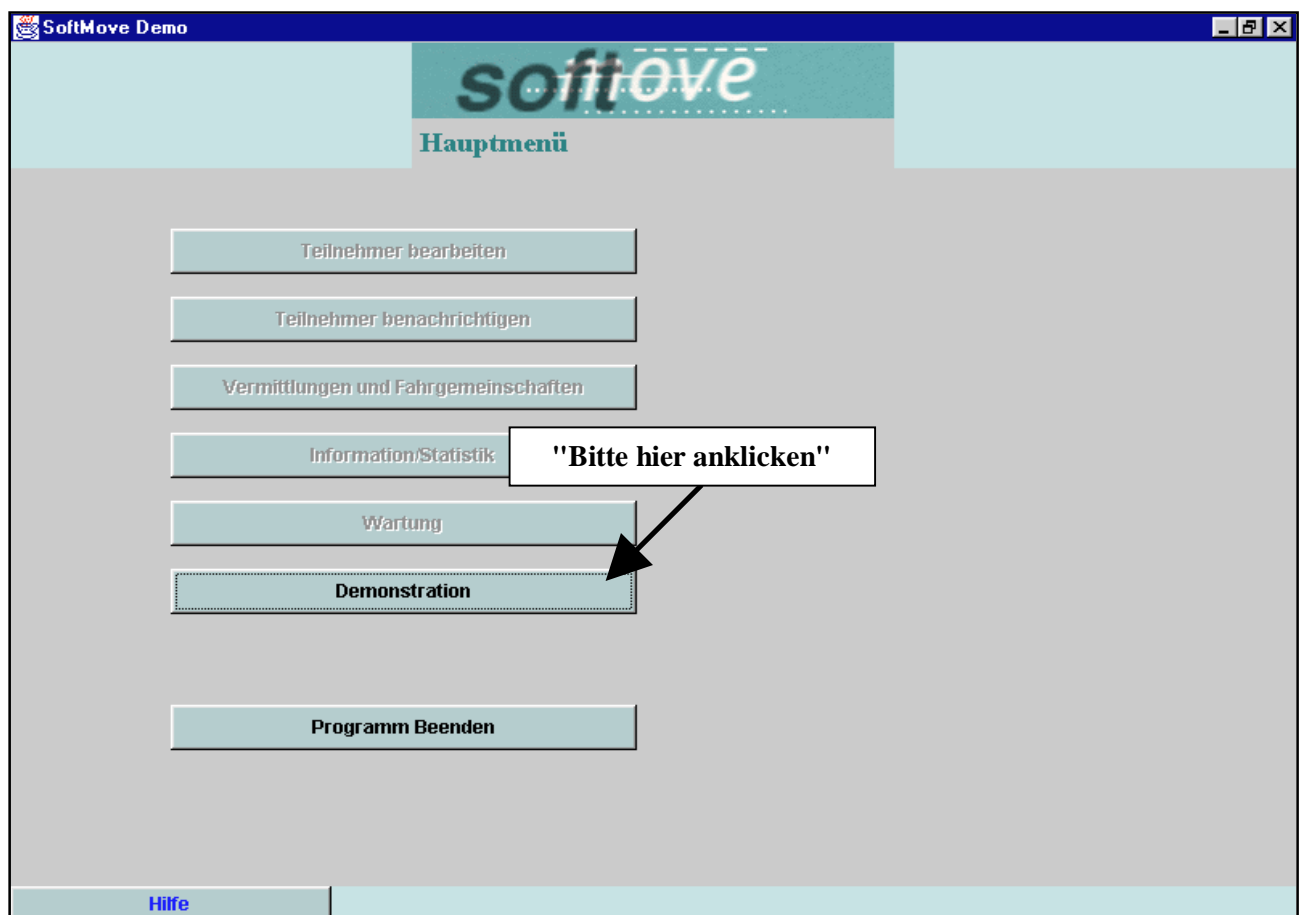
SoftMove Demo

softove

Hauptmenü

Teilnehmer bearbeiten

Teilnehmer benachrichtigen

Vermittlungen und Fahrgemeinschaften

Information/Statistik

"Bitte hier anklicken"

Wartung

Demonstration

Programm Beenden

Hilfe